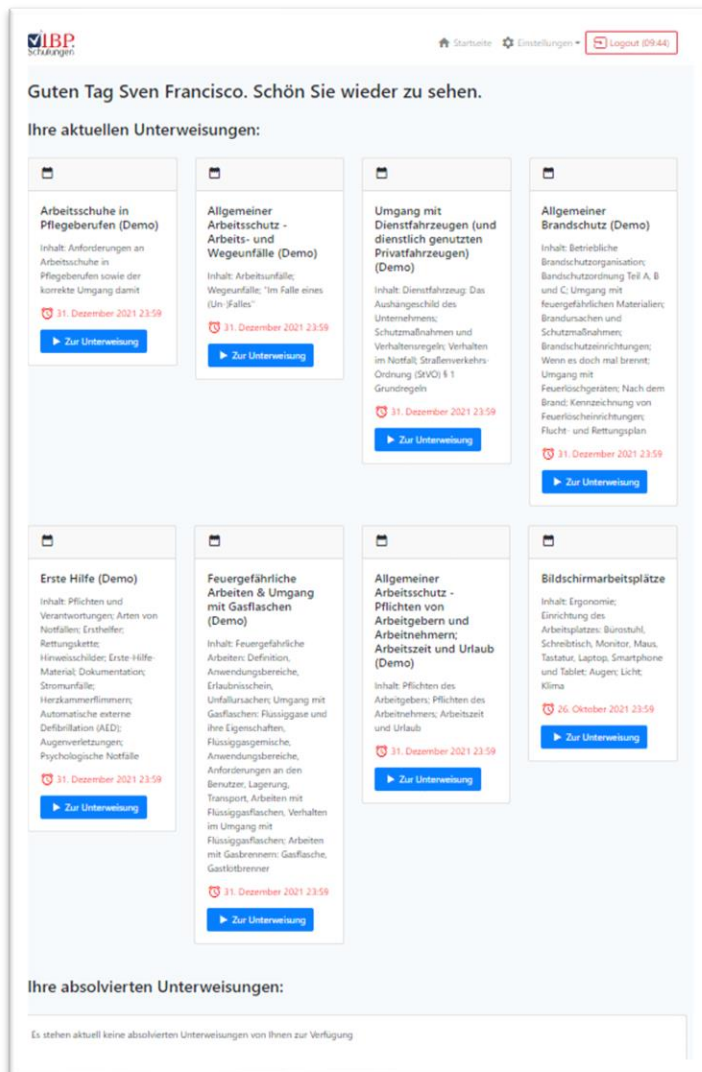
IBP Schulungen

Startseite Einstellungen Logout (09:44)

Guten Tag Sven Francisco. Schön Sie wieder zu sehen.

Ihre aktuellen Unterweisungen:

Arbeitsschuhe in Pflegeberufen (Demo)

Inhalt: Anforderungen an Arbeitsschuhe in Pflegeberufen sowie der korrekte Umgang damit

31. Dezember 2021 23:59

▶ Zur Unterweisung

Allgemeiner Arbeitsschutz - Arbeits- und Wegeunfälle (Demo)

Inhalt: Arbeitsunfälle; Wegeunfälle; "Im Falle eines (Un-)Falles"

31. Dezember 2021 23:59

▶ Zur Unterweisung

Umgang mit Dienstfahrzeugen (und dienstlich genutzten Privatfahrzeugen) (Demo)

Inhalt: Dienstfahrzeug: Das Aushängeschild des Unternehmens; Schutzmaßnahmen und Verhaltensregeln; Verhalten im Notfall; Straßenverkehrs-Ordnung (StVO) § 1 Grundregeln

31. Dezember 2021 23:59

▶ Zur Unterweisung

Allgemeiner Brandschutz (Demo)

Inhalt: Betriebliche Brandschutzorganisation; Bandschutzordnung Teil A, B und C; Umgang mit feuergefährlichen Materialien; Brandursachen und Schutzmaßnahmen; Brandschutzeinrichtungen; Wenn es doch mal brennt; Umgang mit Feuerlöschgeräten; Nach dem Brand; Kennzeichnung von Feuerlöscheinrichtungen; Flucht- und Rettungsplan

31. Dezember 2021 23:59

▶ Zur Unterweisung

Erste Hilfe (Demo)

Inhalt: Pflichten und Verantwortungen; Arten von Notfällen; Ersthelfer; Rettungskette; Hinweisschilder; Erste-Hilfe-Material; Dokumentation; Stromunfälle; Herzkammerflimmern; Automatische externe Defibrillation (AED); Augenverletzungen; Psychologische Notfälle

31. Dezember 2021 23:59

▶ Zur Unterweisung

Feuergefährliche Arbeiten & Umgang mit Gasflaschen (Demo)

Inhalt: Feuergefährliche Arbeiten: Definition, Anwendungsbereiche, Erlaubnisschein, Unfallursachen; Umgang mit Gasflaschen: Flüssiggase und ihre Eigenschaften, Flüssiggasgemische, Anwendungsbereiche, Anforderungen an den Benutzer, Lagerung, Transport, Arbeiten mit Flüssiggasflaschen, Verhalten im Umgang mit Flüssiggasflaschen; Arbeiten mit Gasbrennern: Gasflasche, Gaslötbrenner

31. Dezember 2021 23:59

▶ Zur Unterweisung

Allgemeiner Arbeitsschutz - Pflichten von Arbeitgebern und Arbeitnehmern; Arbeitszeit und Urlaub (Demo)

Inhalt: Pflichten des Arbeitgebers; Pflichten des Arbeitnehmers; Arbeitszeit und Urlaub

31. Dezember 2021 23:59

▶ Zur Unterweisung

Bildschirmarbeitsplätze

Inhalt: Ergonomie; Einrichtung des Arbeitsplatzes: Bürostuhl, Schreibtisch, Monitor, Maus, Tastatur, Laptop, Smartphone und Tablet; Augen; Licht; Klima

26. Oktober 2021 23:59

▶ Zur Unterweisung

Ihre absolvierten Unterweisungen:

Es stehen aktuell keine absolvierten Unterweisungen von Ihnen zur Verfügung